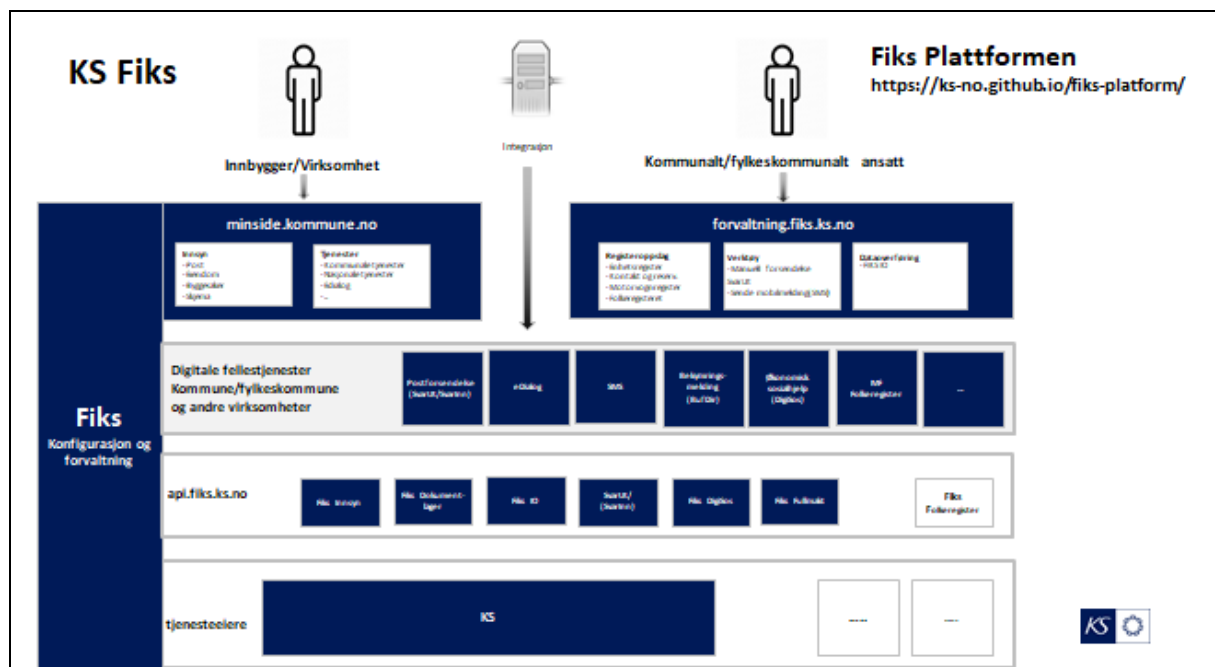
KS Fiks

Fiks Plattformen
https://ks-no.github.io/fiks-platform/

Innbygger/Virksomhet

Integrasjon

Kommunalt/fylkeskommunalt ansatt

Fiks
Konfigurasjon og forvaltning

minside.kommune.no

Innsyn
- Post
- Eiendom
- Byggesaker
- Skjema

Tjenester
- Kommunale tjenester
- Nasjonale tjenester
- eDialog
- ...

forvaltning.fiks.ks.no

Registeroppslag
- Enhetsregister
- Kontakt og reserv.
- Motorvognregister
- Folkeregisteret

Verktøy
- Manuell forsendelse SvarUt
- Sende mobilmelding (SMS)

Dataoverføring
- FIKS IO

Digitale fellestjenester
Kommune/fylkeskommune
og andre virksomheter

Postforsendelse (SvarUt/Svarinn)

eDialog

SMS

Betalingsmelding (Ku/Dir)

Økonomisk sosialhjelp (Digisos)

IMF Folkeregister

...

api.fiks.ks.no

Fiks Innsyn

Fiks Dokumentlager

Fiks IO

SvarUt/(Svarinn)

Fiks Digisos

Fiks Fullmakt

Fiks Folkeregister

tjenesteeiere

KS

----

----

KS